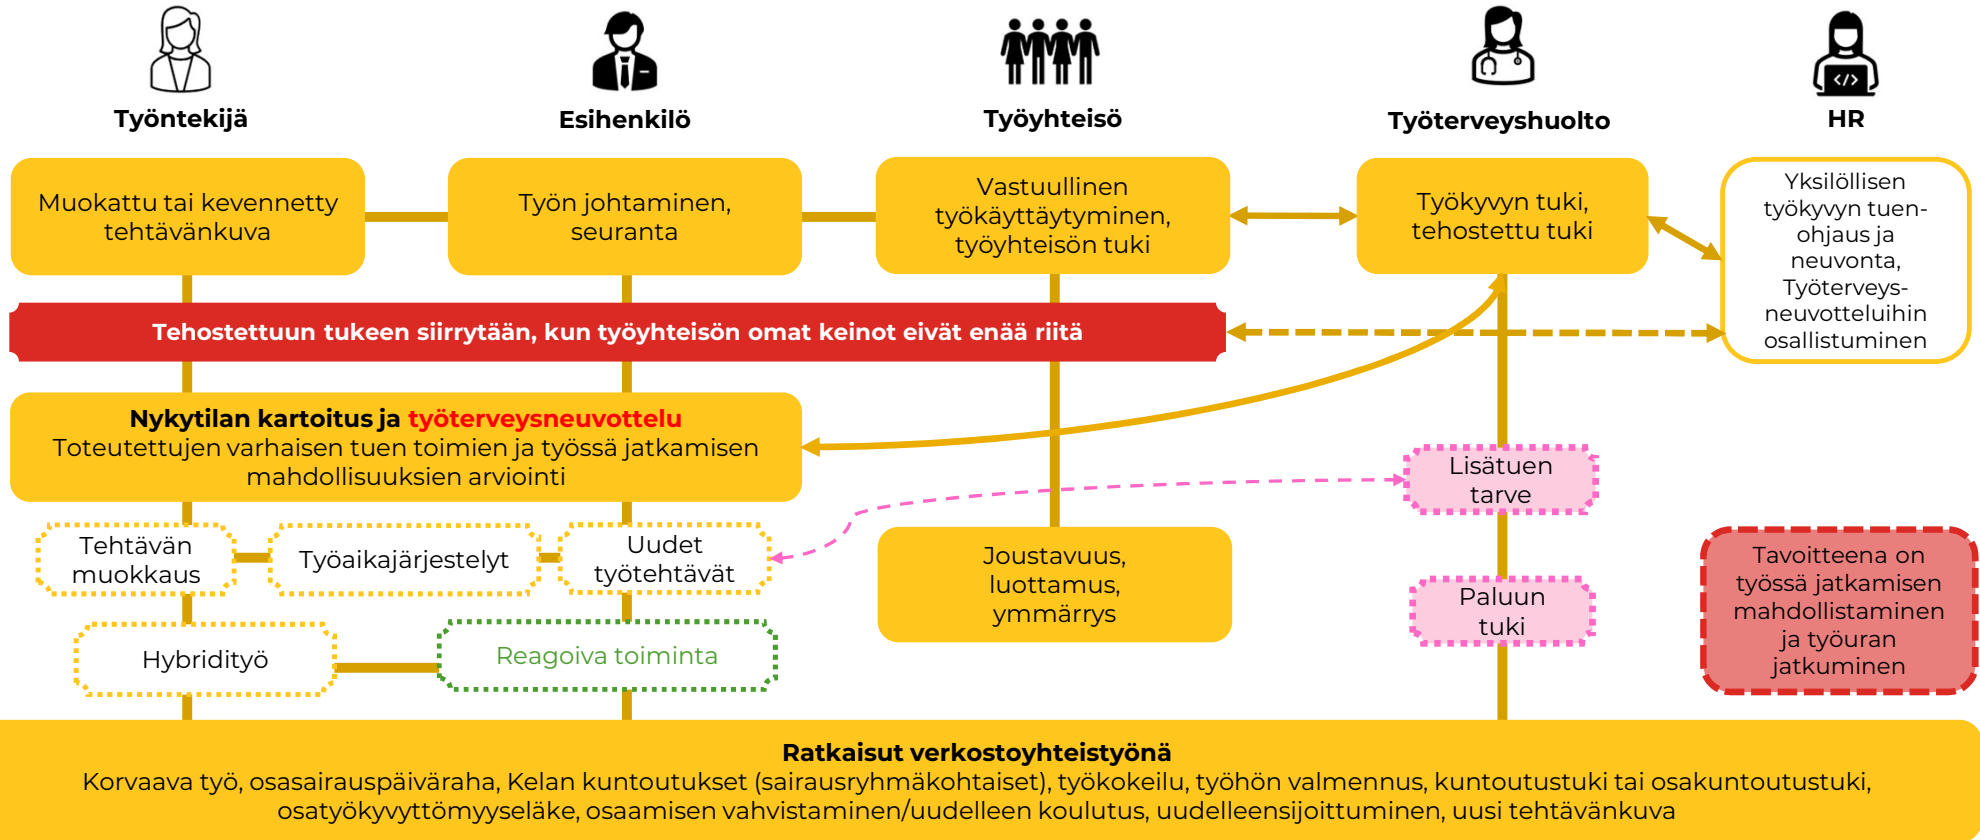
Työntekijä

Esihenkilö

Työyhteisö

Työterveyshuolto

HR

Muokattu tai kevennetty tehtävänkuva

Työn johtaminen, seuranta

Vastuullinen työkäyttäytyminen, työyhteisön tuki

Työkyvyn tuki, tehostettu tuki

Yksilöllisen työkyvyn tuen-ohjaus ja neuvonta, Työterveys-neuvotteluihin osallistuminen

Tehostettuun tukeen siirrytään, kun työyhteisön omat keinot eivät enää riitä

Nykytilan kartoitus ja työterveysneuvottelu
Toteutettujen varhaisen tuen toimien ja työssä jatkamisen mahdollisuuksien arviointi

Lisätuen tarve

Tehtävän muokkaus

Työaikajärjestelyt

Uudet työtehtävät

Joustavuus, luottamus, ymmärrys

Paluun tuki

Tavoitteena on työssä jatkamisen mahdollistaminen ja työuran jatkuminen

Hybridityö

Reagoiva toiminta

Ratkaisut verkostoyhteistyönä
Korvaava työ, osasairauspäiväraha, Kelan kuntoutukset (sairausryhmäkohtaiset), työkokeilu, työhön valmennus, kuntoutustuki tai osakuntoutustuki, osatyökyvyttömyyseläke, osaamisen vahvistaminen/uudelleen koulutus, uudelleensijoittuminen, uusi tehtävänkuva